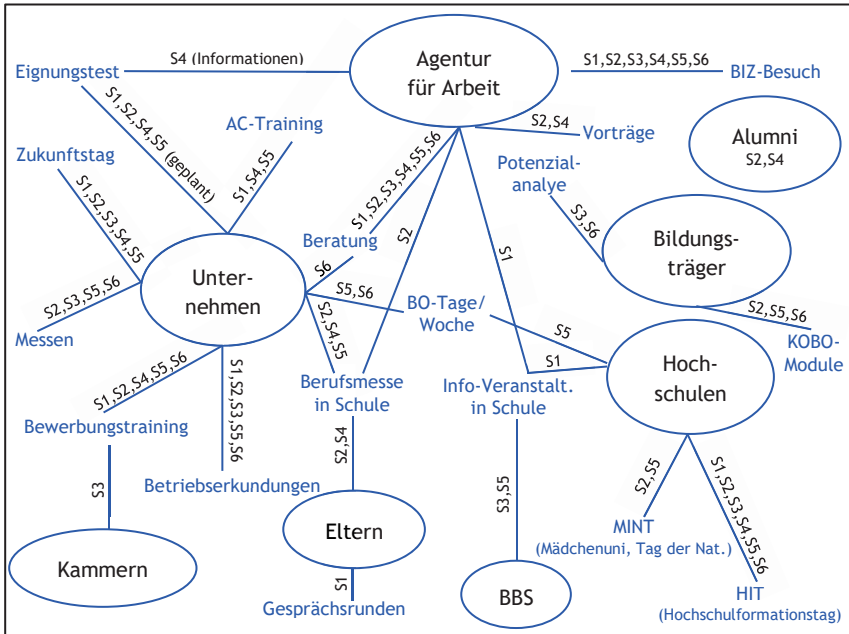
Agentur für Arbeit

S4 (Informationen)

Eignungstest

S1,S2,S3,S4,S5,S6

BIZ-Besuch

S2,S4

Vorträge

Alumni
S2,S4

S1,S2,S4,S5 (geplant)

AC-Training

S1,S4,S5

Zukunftstag

S1,S2,S3,S4,S5

Potenzial-analyse

S3,S6

Bildungs-träger

S1,S2,S3,S4,S5,S6

Beratung

S2

S1

Unter-nehmen

S6

S2,S3,S5,S6

Messen

S5,S6

BO-Tage/ Woche

S2,S5,S6

KOBO-Module

S2,S4,S5

S5

S1

Hoch-schulen

S1,S2,S4,S5,S6

Bewerbungstraining

S1,S2,S3,S5,S6

Berufsmesse in Schule

Info-Veranstalt. in Schule

Betriebserkundungen

S3

S2,S4

S3,S5

S2,S5

S1,S2,S3,S4,S5,S6

MINT
(Mädchenuni, Tag der Nat.)

Kammern

Eltern

S1

Gesprächsrunden

BBS

HIT
(Hochschulformationstag)